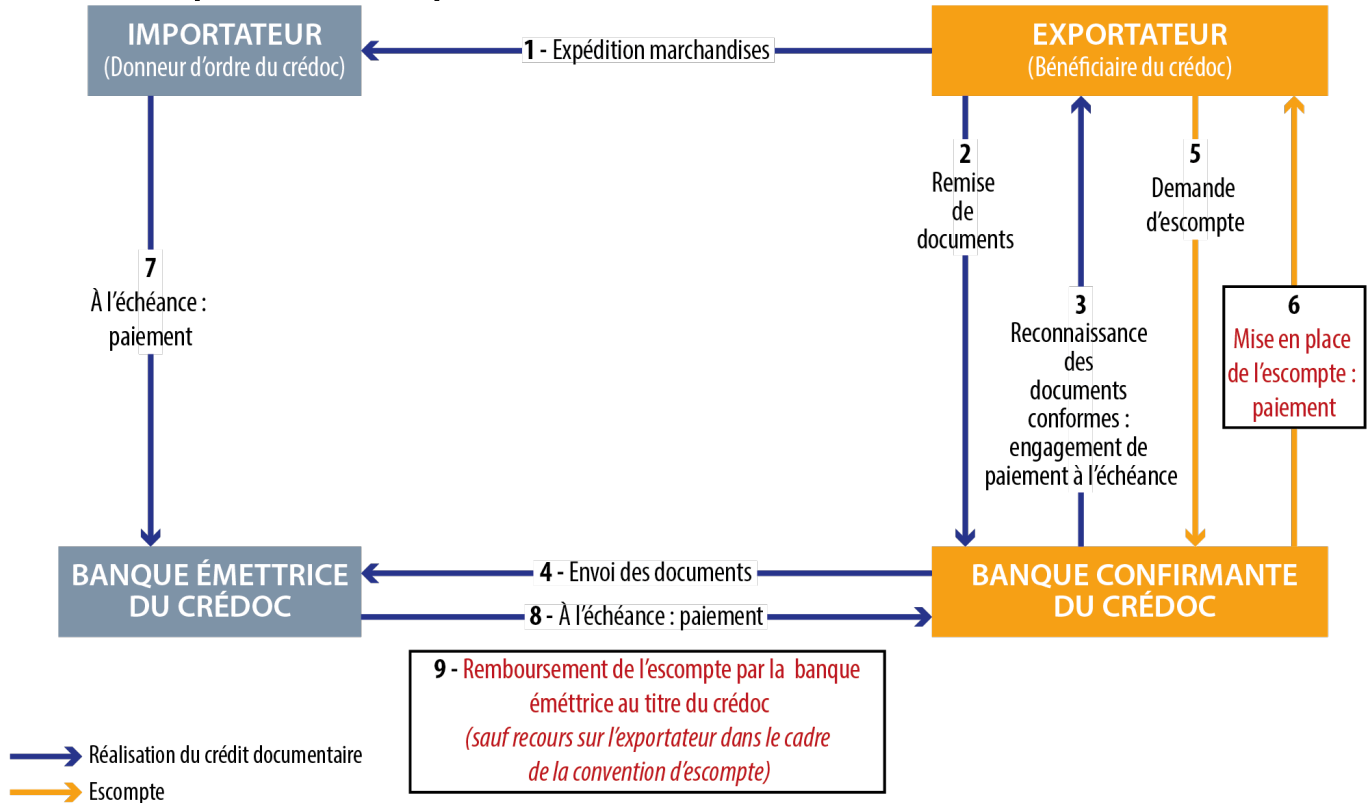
IMPORTATEUR
(Donneur d'ordre du crédoc)

1 - Expédition marchandises

EXPORTATEUR
(Bénéficiaire du crédoc)

2
Remise de documents

5
Demande d'escompte

7
À l'échéance : paiement

3
Reconnaissance des documents conformes : engagement de paiement à l'échéance

6
Mise en place de l'escompte : paiement

BANQUE ÉMETTRICE DU CRÉDOC

4 - Envoi des documents

8 - À l'échéance : paiement

BANQUE CONFIRMANTE DU CRÉDOC

9 - Remboursement de l'escompte par la banque éméttrice au titre du crédoc
(sauf recours sur l'exportateur dans le cadre de la convention d'escompte)

Réalisation du crédit documentaire

Escompte